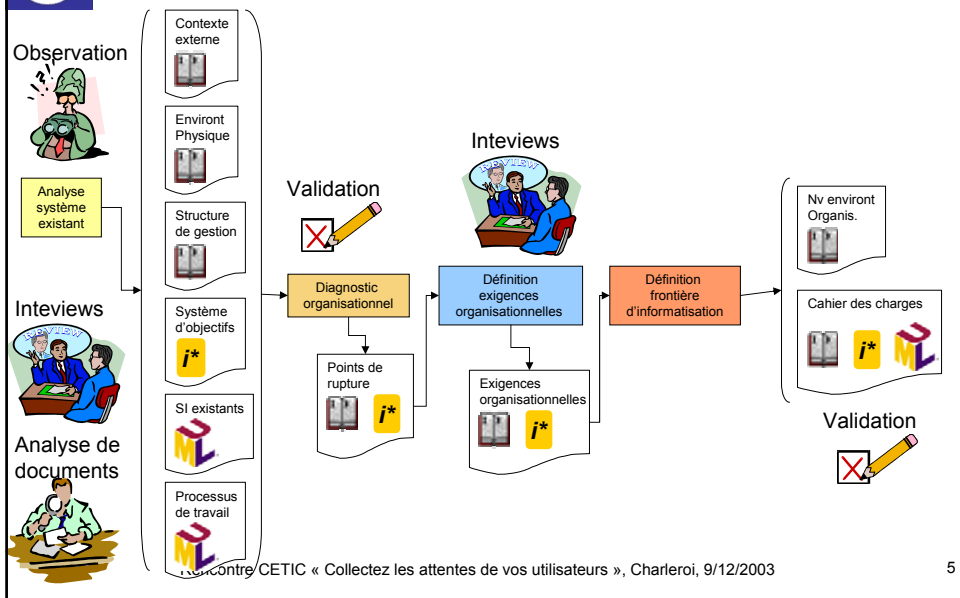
Observation

Analyse système existant

Inteviews

REVIEW

Analyse de documents

Contexte externe

Environt Physique

Structure de gestion

Système d'objectifs

i*

SI existants

Processus de travail

Validation

Diagnostic organisationnel

Points de rupture

i*

Inteviews

REVIEW

Définition exigences organisationnelles

Exigences organisationnelles

i*

Définition frontière d'informatisation

Nv environt Organis.

Cahier des charges

i*

Validation

Rencontre CETIC « Collectez les attentes de vos utilisateurs », Charleroi, 9/12/2003

5